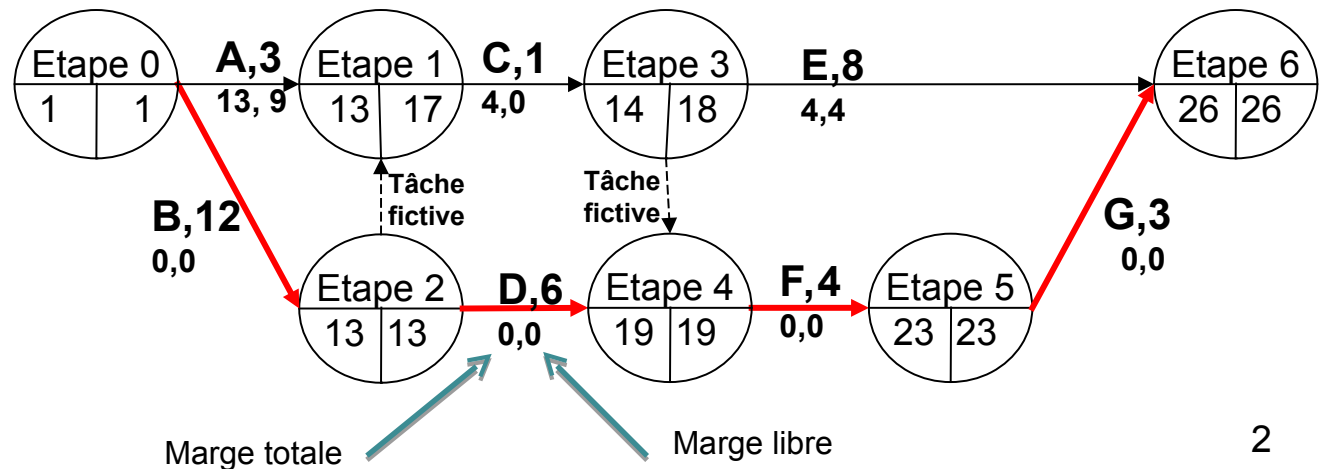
Etape 0
1 1

A,3
13, 9

Etape 1
13 17

C,1
4,0

Etape 3
14 18

E,8
4,4

Etape 6
26 26

Tâche fictive

Tâche fictive

B,12
0,0

Etape 2
13 13

D,6
0,0

Etape 4
19 19

F,4
0,0

Etape 5
23 23

G,3
0,0

Marge totale

Marge libre

2